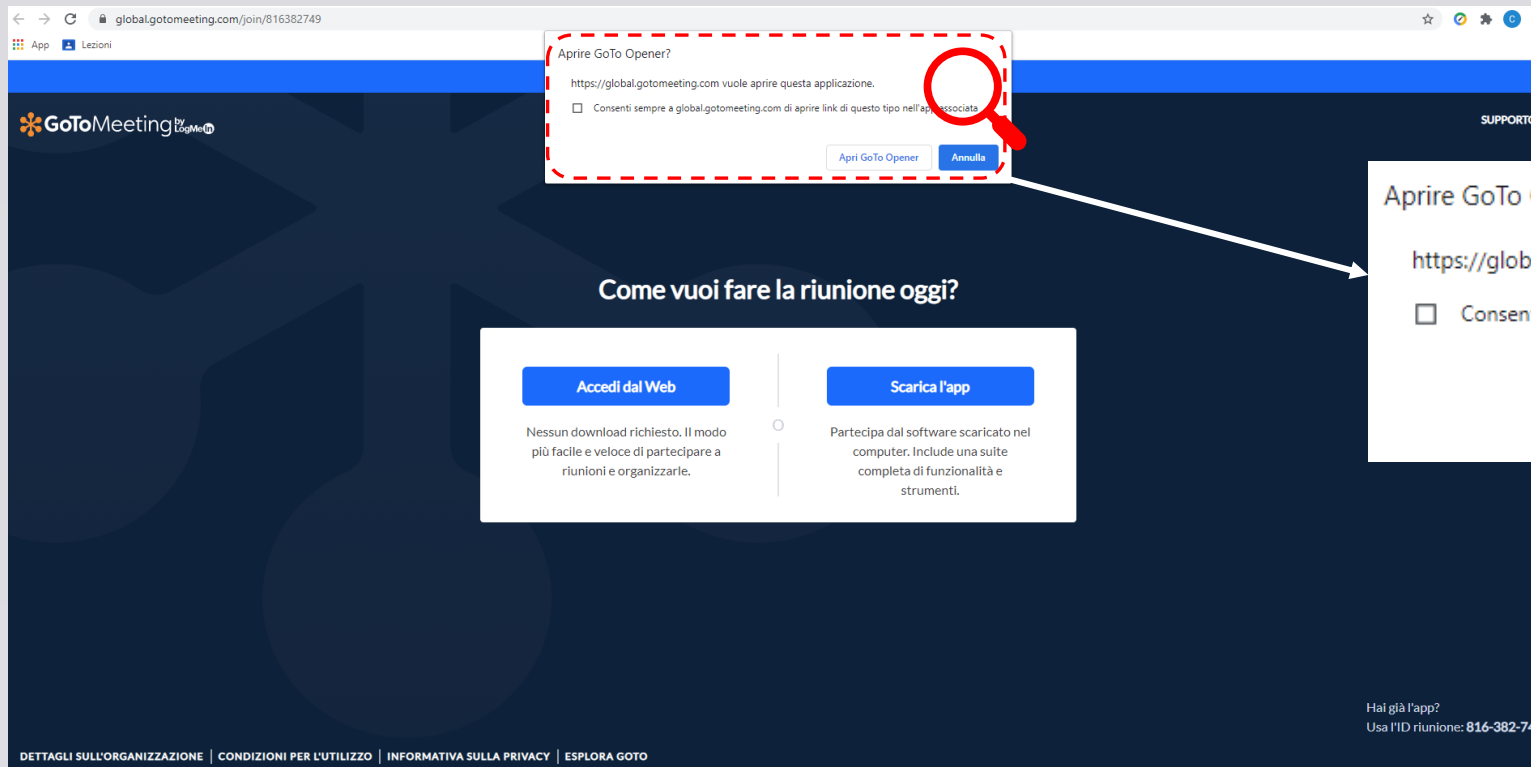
global.gotomeeting.com/join/816382749

App Lezioni

Aprire GoTo Opener?

https://global.gotomeeting.com vuole aprire questa applicazione.

Consenti sempre a global.gotomeeting.com di aprire link di questo tipo nell'app associata

Apri GoTo Opener Annulla

GoToMeeting by LogMeIn

SUPPORTO

Aprire GoTo

https://glob

Consen

Come vuoi fare la riunione oggi?

Accedi dal Web

Nessun download richiesto. Il modo più facile e veloce di partecipare a riunioni e organizzarle.

O

Scarica l'app

Partecipa dal software scaricato nel computer. Include una suite completa di funzionalità e strumenti.

Hai già l'app?
Usa l'ID riunione: 816-382-7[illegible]

DETTAGLI SULL'ORGANIZZAZIONE | CONDIZIONI PER L'UTILIZZO | INFORMATIVA SULLA PRIVACY | ESPLORA GOTO